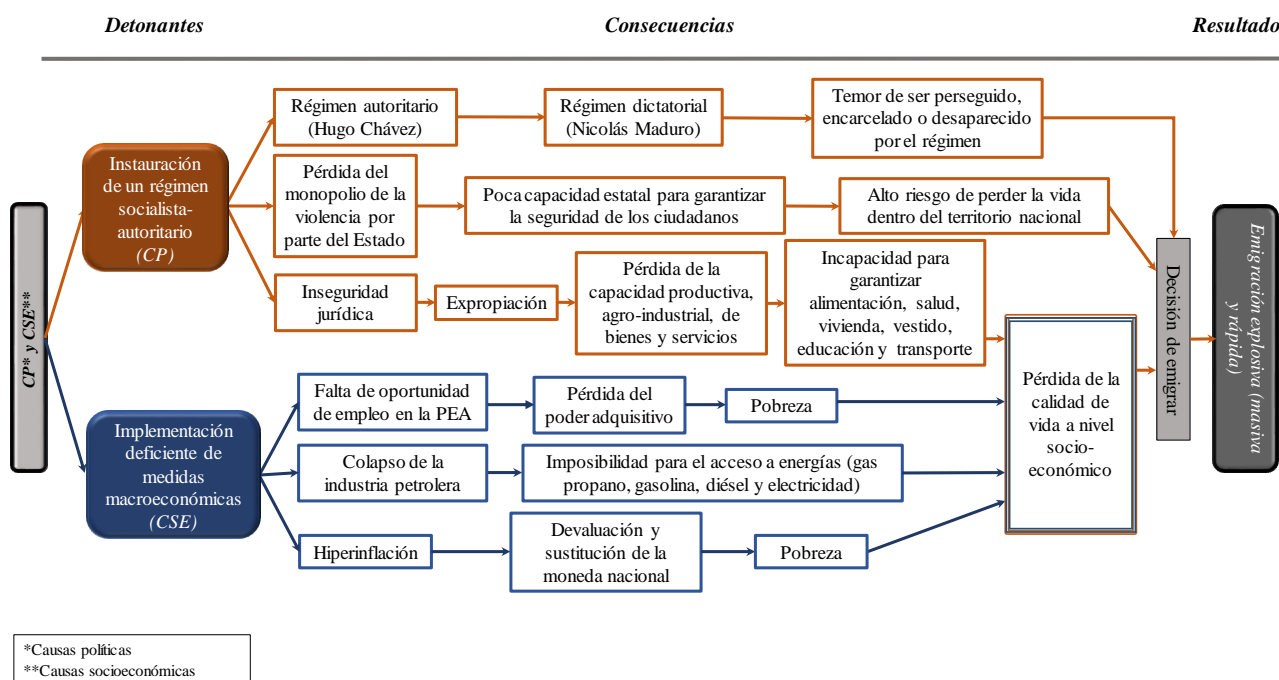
Detonantes

Consecuencias

Resultado

CP* y CSE**

Instauración de un régimen socialista-autoritario (CP)

Régimen autoritario (Hugo Chávez)

Régimen dictatorial (Nicolás Maduro)

Temor de ser perseguido, encarcelado o desaparecido por el régimen

Pérdida del monopolio de la violencia por parte del Estado

Poca capacidad estatal para garantizar la seguridad de los ciudadanos

Alto riesgo de perder la vida dentro del territorio nacional

Inseguridad jurídica

Expropiación

Pérdida de la capacidad productiva, agro-industrial, de bienes y servicios

Incapacidad para garantizar alimentación, salud, vivienda, vestido, educación y transporte

Implementación deficiente de medidas macroeconómicas (CSE)

Falta de oportunidad de empleo en la PEA

Pérdida del poder adquisitivo

Pobreza

Colapso de la industria petrolera

Imposibilidad para el acceso a energías (gas propano, gasolina, diésel y electricidad)

Hiperinflación

Devaluación y sustitución de la moneda nacional

Pobreza

Pérdida de la calidad de vida a nivel socio-económico

Decisión de emigrar

Emigración explosiva (masiva y rápida)

*Causas políticas
**Causas socioeconómicas